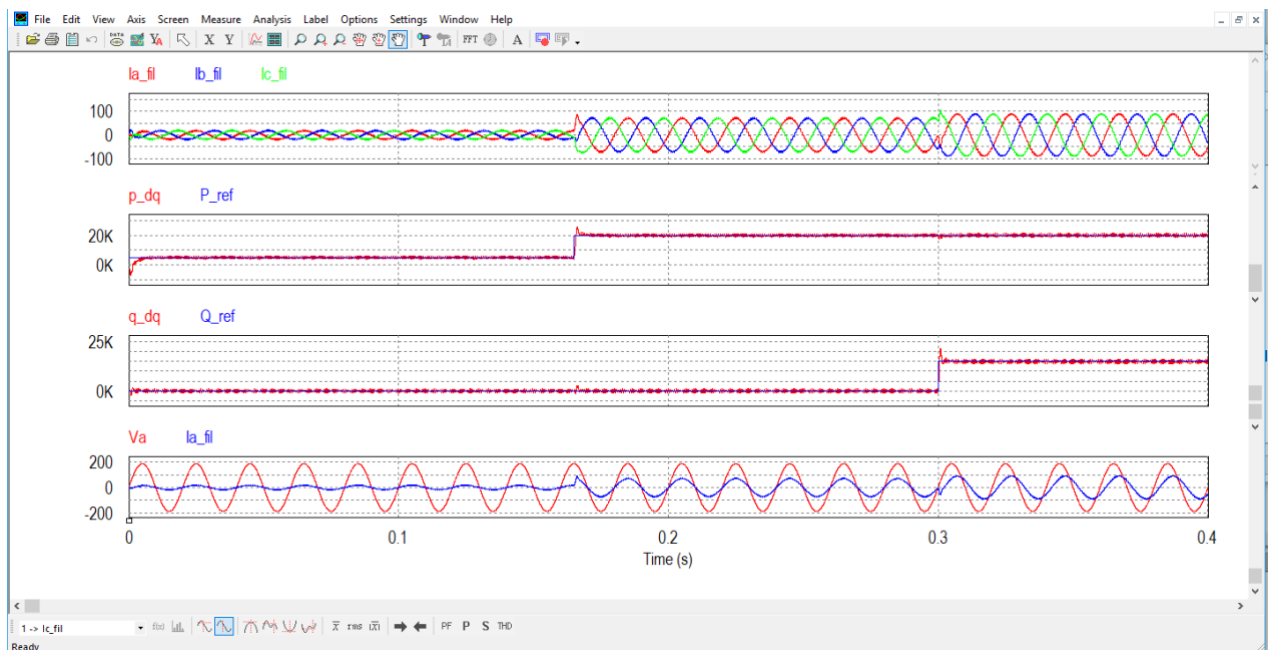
File Edit View Axis Screen Measure Analysis Label Options Settings Window Help

X Y FFT A

Ia_fil Ib_fil Ic_fil

100
0
-100

p_dq P_ref

20K
0K

q_dq Q_ref

25K
0K

Va Ia_fil

200
0
-200

0 0.1 0.2 0.3 0.4
Time (s)

1 -> Ic_fil

PF P S THD

Ready